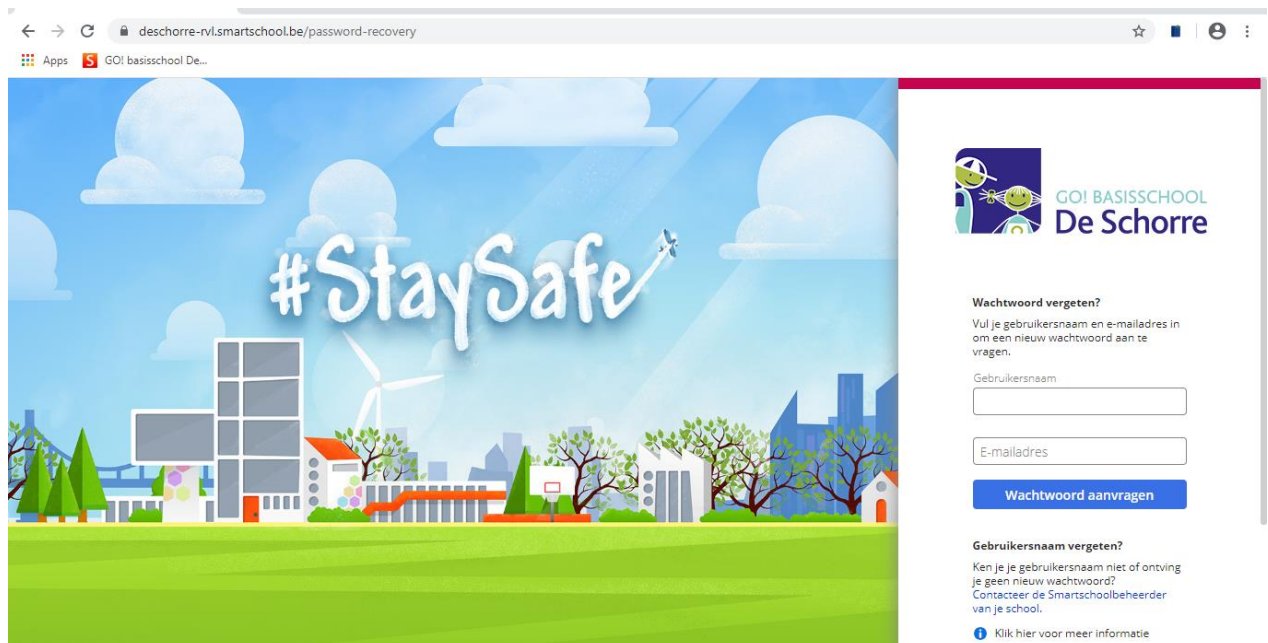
deschorre-rvl.smartschool.be/password-recovery

Apps GO! basisschool De...

#StaySafe

GO! BASISSCHOOL
De Schorre

Wachtwoord vergeten?

Vul je gebruikersnaam en e-mailadres in om een nieuw wachtwoord aan te vragen.

Gebruikersnaam

E-mailadres

Wachtwoord aanvragen

Gebruikersnaam vergeten?

Ken je je gebruikersnaam niet of ontving je geen nieuw wachtwoord? Contacteer de Smartschoolbeheerder van je school.

Klik hier voor meer informatie